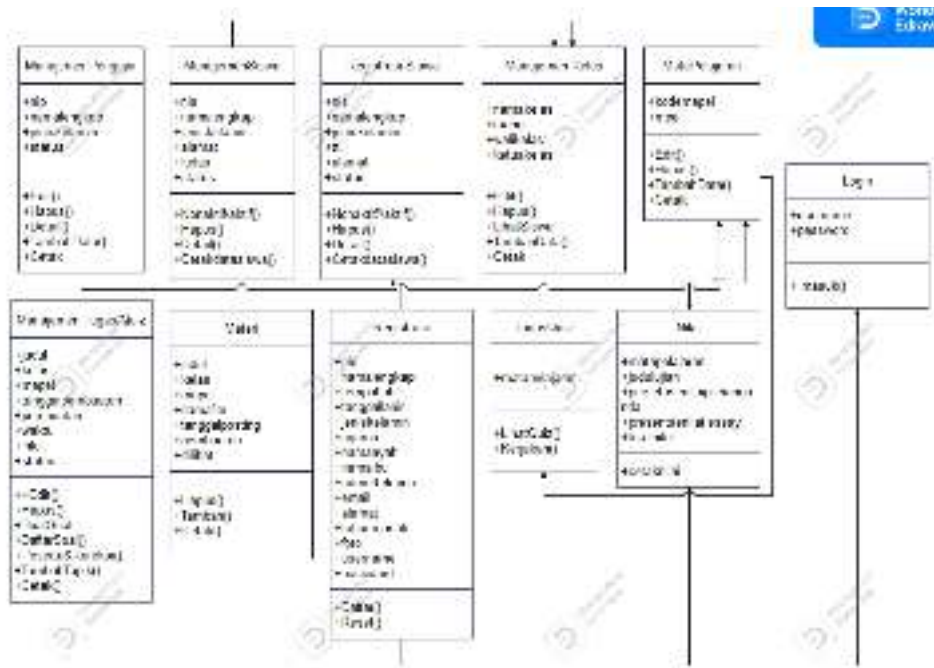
Manajemen Pengguna
+id
+namalengkap
+password
+status
+Edit()
+Hapus()
+Lihat()
+Tambah Data()
+Cetak()

ManajemenGuru
+id
+namalengkap
+nip
+alamat
+jabatan
+status
+TambahData()
+Hapus()
+Edit()
+Cetak()

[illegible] Siswa
+id
+namalengkap
+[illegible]
+alamat
+status
+TambahData()
+Hapus()
+Edit()
+Cetak()

Manajemen Kelas
+namakelas
+wali
+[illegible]
+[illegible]
+Edit()
+Hapus()
+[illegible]
+TambahData()
+Cetak()

MataPelajaran
+kodemapel
+nama
+Edit()
+Hapus()
+TambahData()
+Cetak()

Login
+username
+password
+masuk()

Manajemen JadwalPelajaran
+id
+kelas
+mapel
+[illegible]
+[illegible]
+waktu
+hari
+status
+Edit()
+Hapus()
+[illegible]
+DaftarData()
+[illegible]
+TambahData()
+Cetak()

Materi
+id
+kelas
+mapel
+judul
+tanggalposting
+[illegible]
+file
+Hapus()
+Tambah()
+Edit()

Pendaftaran
+id
+namalengkap
+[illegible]
+tanggallahir
+jeniskelamin
+agama
+namaayah
+namaibu
+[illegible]
+email
+alamat
+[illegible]
+foto
+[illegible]
+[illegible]
+Daftar()
+Reset()

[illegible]
+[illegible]
+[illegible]()
+Kegiatan()

Nilai
+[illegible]
+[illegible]
+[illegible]
+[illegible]
+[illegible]
+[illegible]